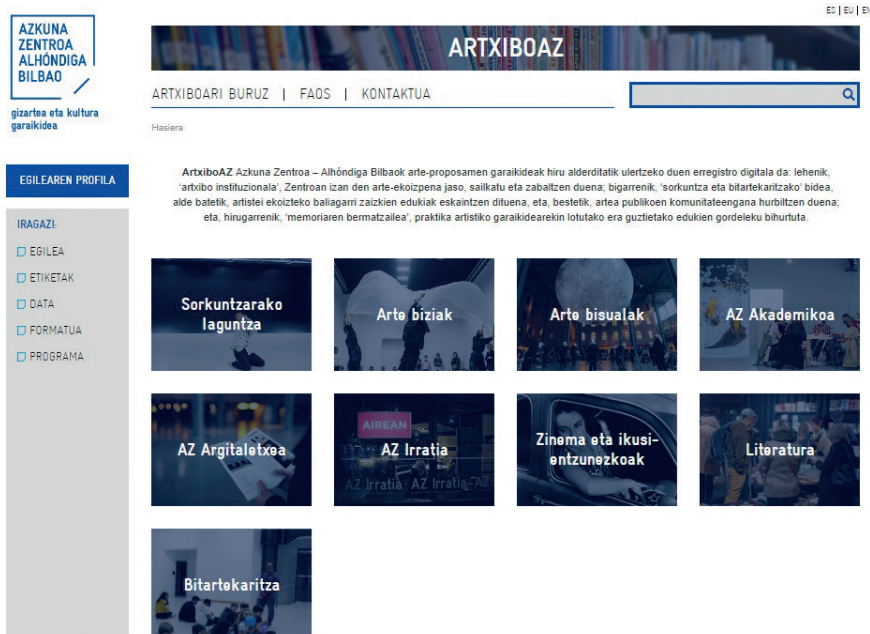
ES | EU | EN

AZKUNA ZENTROA ALHÓNDIGA BILBAO

gizartea eta kultura garaikidea

ARTXIBOAZ

ARTXIBOARI BURUZ | FAQS | KONTAKTUA

Hasiera

EGILEAREN PROFILA

IRAGAZI:

EGILEA

ETIKETAK

DATA

FORMATUA

PROGRAMA

ArtxiboAZ Azkuna Zentroa – Alhóndiga Bilbaok arte-proposamen garaikideak hiru alderditik ulertzeko duen erregistro digitala da: lehenik, 'artxibo instituzionala', Zentroan izan den arte-ekoizpena jaso, sailkatu eta zabaltzen duena; bigarrenik, 'sorkuntza eta bitartekaritzako' bidea, alde batetik, artistei ekoizteko baliagarri zaizkien edukiak eskaintzen dituena, eta, bestetik, artea publikoen komunitateengana hurbiltzen duena; eta, hirugarrenik, 'memoriaren bermatzailea', praktika artistiko garaikidearekin lotutako era guztietako edukien gordeleku bihurtuta.

Sorkuntzarako laguntza

Arte biziak

Arte bisualak

AZ Akademikoa

AZ Argitaletxea

AIREAN

AZ Irratia

AZ Irratia · AZ Irratia · AZ

Zinema eta ikusi-entzunezkoak

Literatura

Bitartekaritza